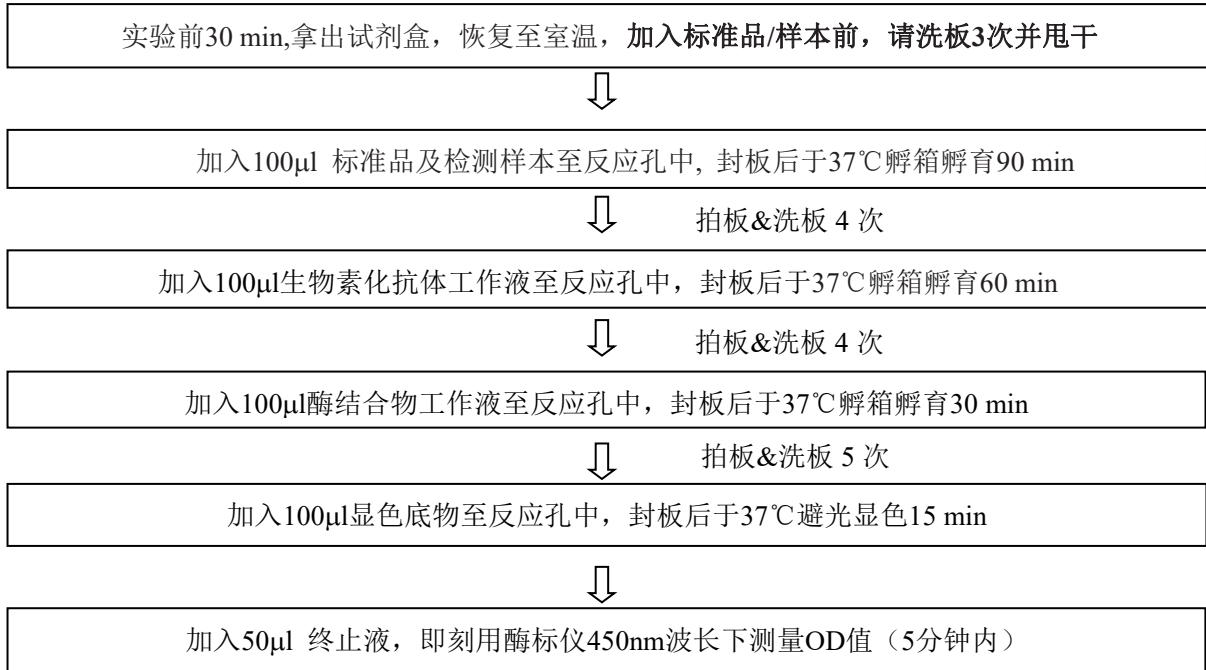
实验前30 min,拿出试剂盒，恢复至室温，加入标准品/样本前，请洗板3次并甩干

加入100μl 标准品及检测样本至反应孔中, 封板后于37℃孵箱孵育90 min

拍板&洗板 4 次

加入100μl生物素化抗体工作液至反应孔中，封板后于37℃孵箱孵育60 min

拍板&洗板 4 次

加入100μl酶结合物工作液至反应孔中，封板后于37℃孵箱孵育30 min

拍板&洗板 5 次

加入100μl显色底物至反应孔中，封板后于37℃避光显色15 min

加入50μl 终止液，即刻用酶标仪450nm波长下测量OD值（5分钟内）